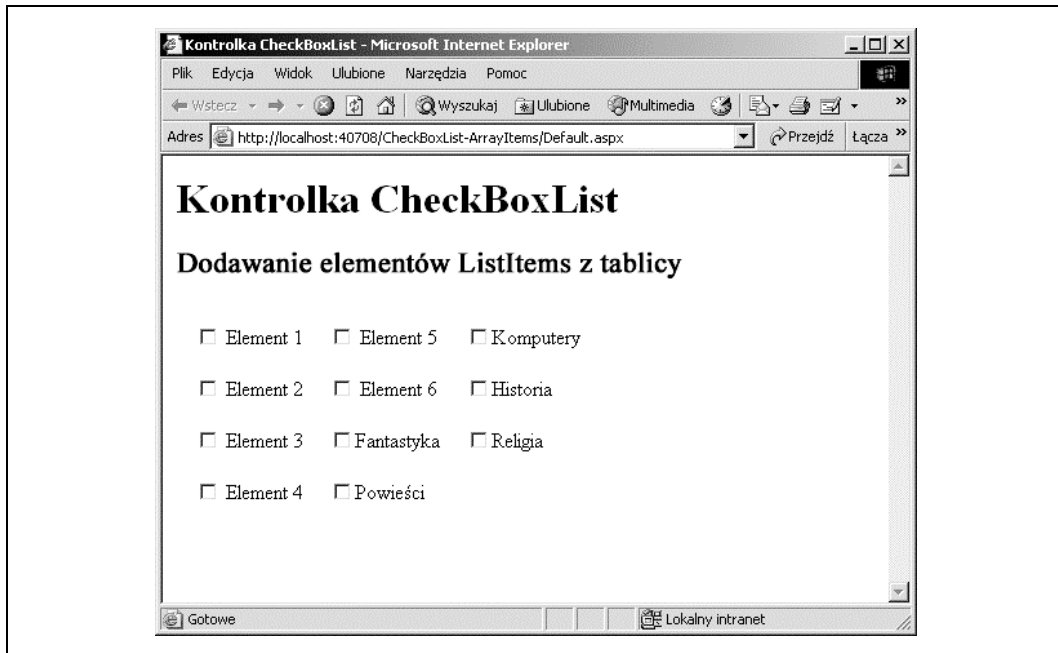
Kontrolka CheckBoxList - Microsoft Internet Explorer

Plik Edycja Widok Ulubione Narzędzia Pomoc

Wstecz Wyszukaj Ulubione Multimedia

Adres http://localhost:40708/CheckBoxList-ArrayItems/Default.aspx Przejdź Łącza

# Kontrolka CheckBoxList

## Dodawanie elementów ListItems z tablicy

☐ Element 1 ☐ Element 5 ☐ Komputery

☐ Element 2 ☐ Element 6 ☐ Historia

☐ Element 3 ☐ Fantastyka ☐ Religia

☐ Element 4 ☐ Powieści

Gotowe Lokalny intranet